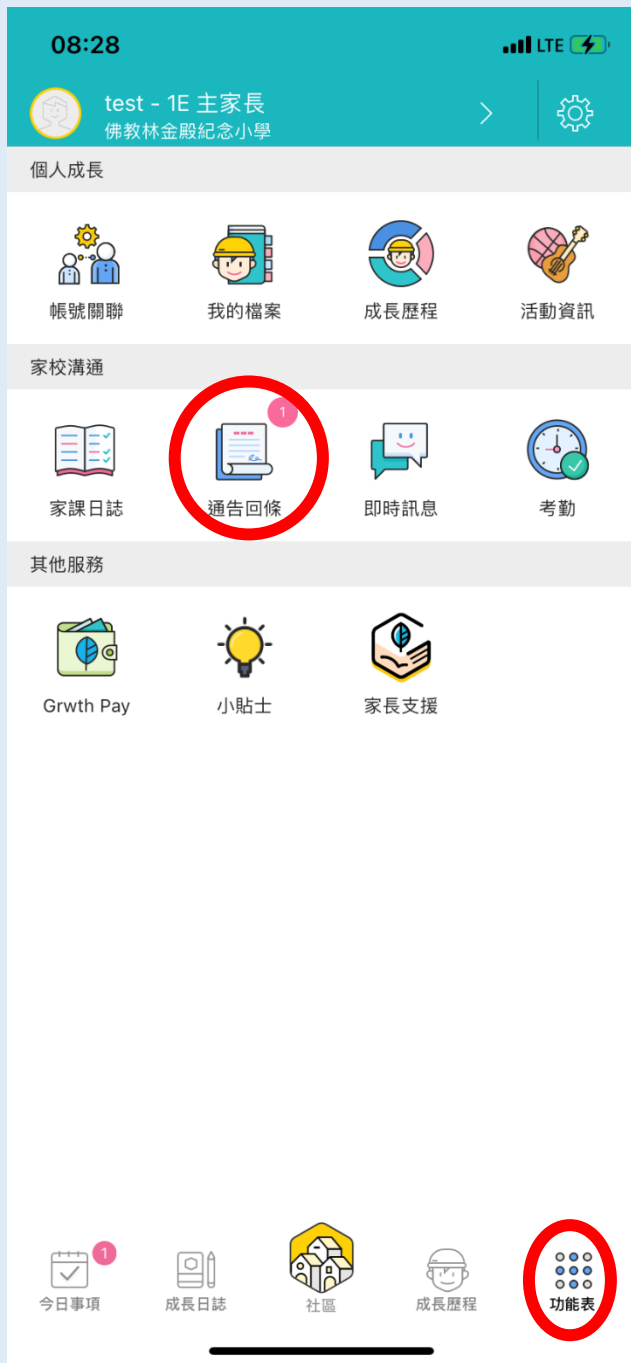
08:28

LTE

test - 1E 主家長
佛教林金殿紀念小學

個人成長

帳號關聯
我的檔案
成長歷程
活動資訊

家校溝通

家課日誌
1
通告回條
即時訊息
考勤

其他服務

Grwth Pay
小貼士
家長支援

1
今日事項
成長日誌
社區
成長歷程
功能表